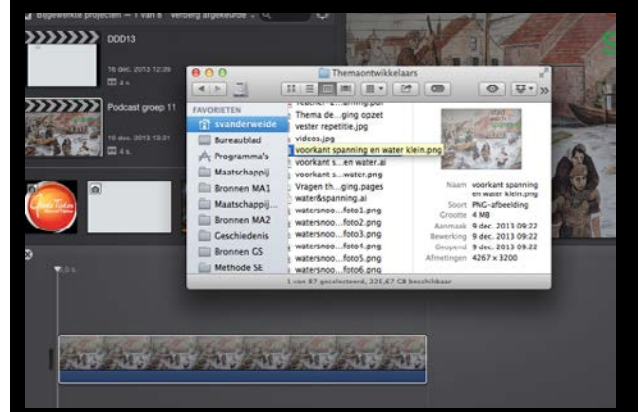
Bijgewerkte projecten — 1 van 8 Verberg afgekeurde

DDD13

16 dec. 2013 12:39

4 s.

Podcast groep 11

16 dec. 2013 13:01

4 s.

Themaontwikkelaars

FAVORIETEN

svanderweide

Bureaublad

Programma's

Maatschappij

Bronnen MA1

Maatschappij...

Bronnen MA2

Geschiedenis

Bronnen GS

Methode SE

Teacher 2...ging.pdf

Thema de...ging opzet

vester repetitie.jpg

videos.jpg

voorkant spanning en water klein.png

voorkant s....en water.ai

voorkant s....water.png

Vragen th...ging.pages

water&spanning.ai

watersnoo....foto1.png

watersnoo....foto2.png

watersnoo....foto3.png

watersnoo....foto4.png

watersnoo....foto5.png

watersnoo....foto6.png

Naam voorkant spanning en water klein.png

Soort PNG-afbeelding

Grootte 4 MB

Aanmaak 9 dec. 2013 09:22

Bewerking 9 dec. 2013 09:22

Geopend 9 dec. 2013 09:22

Afmetingen 4267 × 3200

1 van 87 geselecteerd, 321,67 GB beschikbaar